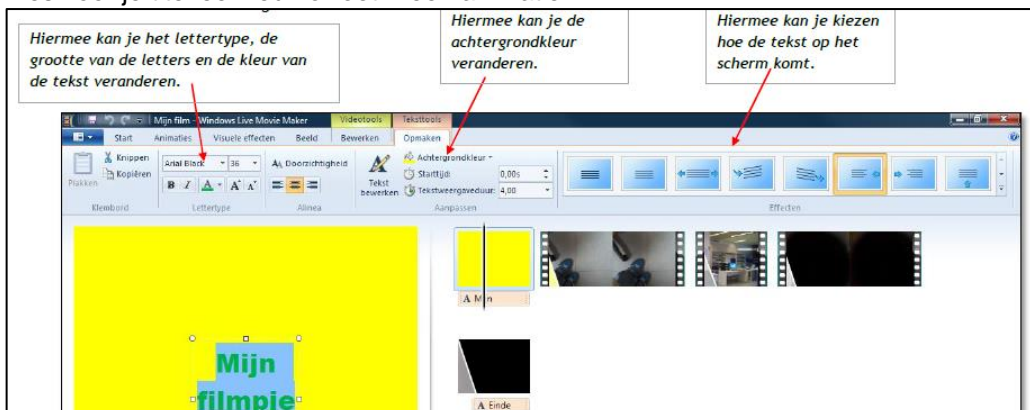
Hiermee kan je het lettertype, de grootte van de letters en de kleur van de tekst veranderen.

Hiermee kan je de achtergrondkleur veranderen.

Hiermee kan je kiezen hoe de tekst op het scherm komt.

Mijn film - Windows Live Movie Maker

Videotools

Teksttools

Start

Animaties

Visuele effecten

Beeld

Bewerken

Opmaken

Plakken

Knippen

Kopiëren

Klembord

Arial Black

36

Doorzichtigheid

B

I

A

Lettertype

Alinea

Tekst bewerken

Achtergrondkleur

Starttijd:

0,00s

Tekstweergaveduur:

4,00

Aanpassen

Effecten

A Mijn

A Einde

Mijn filmpje